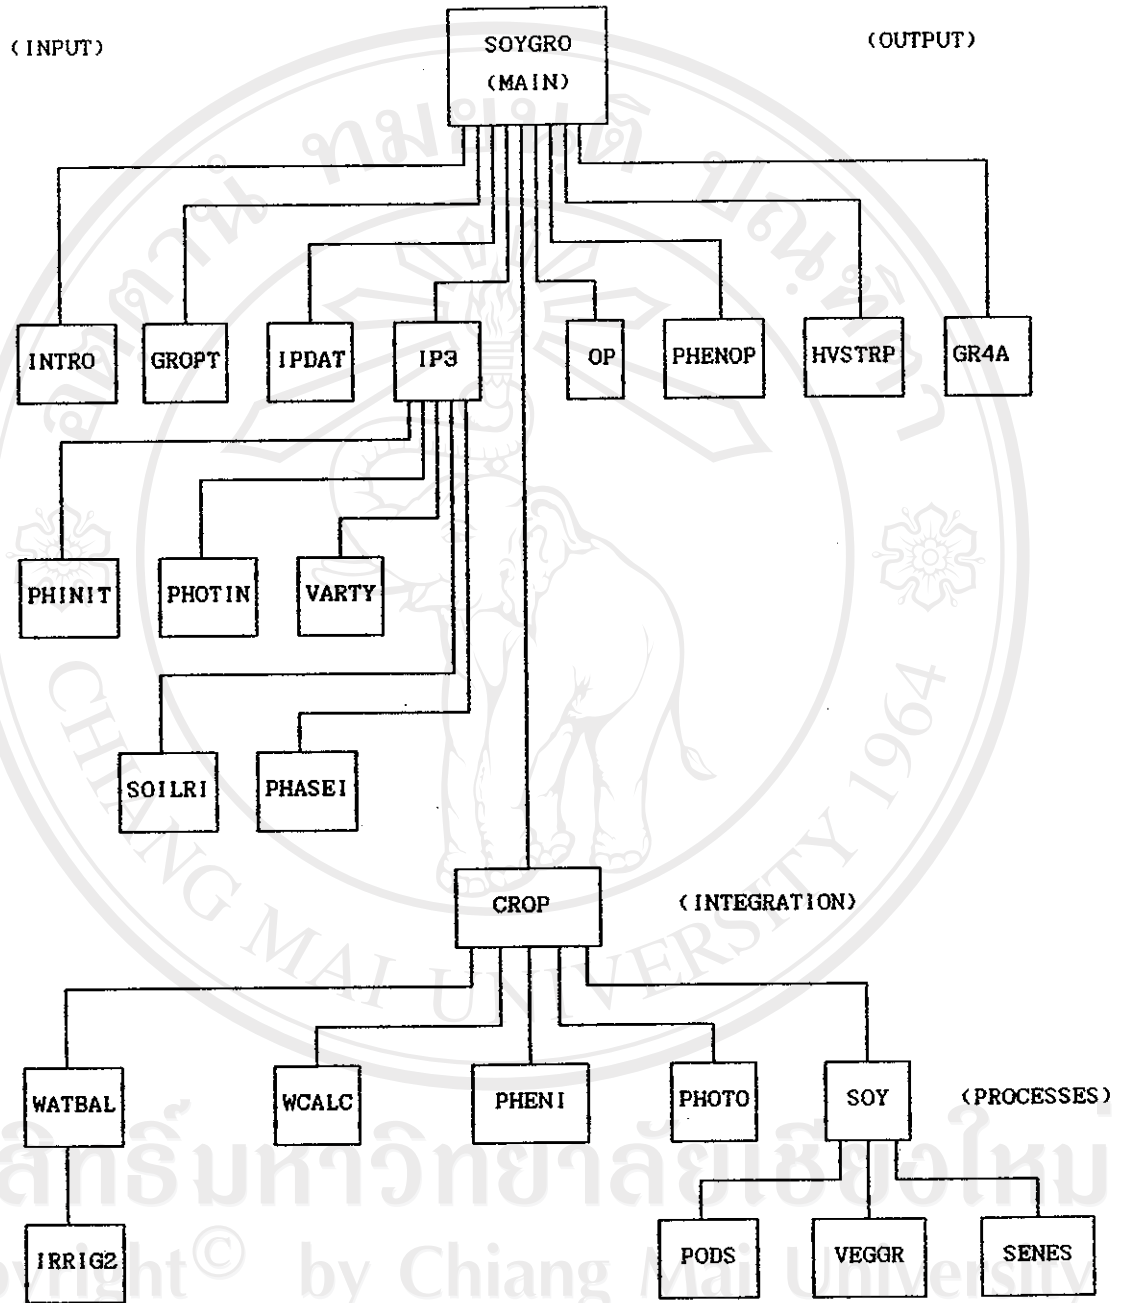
(INPUT)

SOYGRO
(MAIN)

(OUTPUT)

INTRO

GROPT

IPDAT

IP3

OP

PHENOP

HVSTRP

GR4A

PHINIT

PHOTIN

VARTY

SOILRI

PHASEI

CROP

(INTEGRATION)

WATBAL

WCALC

PHENI

PHOTO

SOY

(PROCESSES)

IRRIG2

PODS

VEGGR

SENES

CHIANG MAI UNIVERSITY 1964

ลิขสิทธิ์มหาวิทยาลัยเชียงใหม่
Copyright© by Chiang Mai University